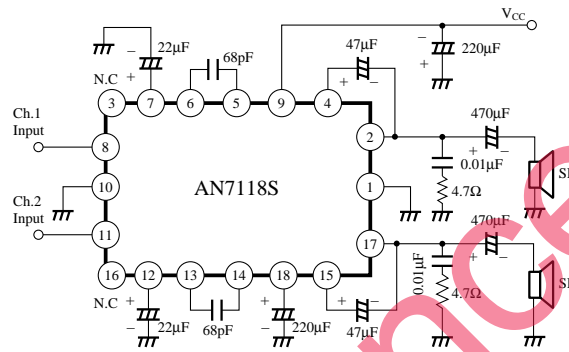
$V_{CC}$
47μF
220μF
22μF
68pF
N.C
3
7
6
5
9
4
Ch.1
Input
8
2
470μF
0.01μF
4.7Ω
SP
Ch.2
Input
10
AN7118S
1
11
17
470μF
0.01μF
4.7Ω
SP
16
12
13
14
18
15
N.C
22μF
68pF
220μF
47μF
+
−
+
−
+
−
+
+
−
+
−
+
+
−
+
−